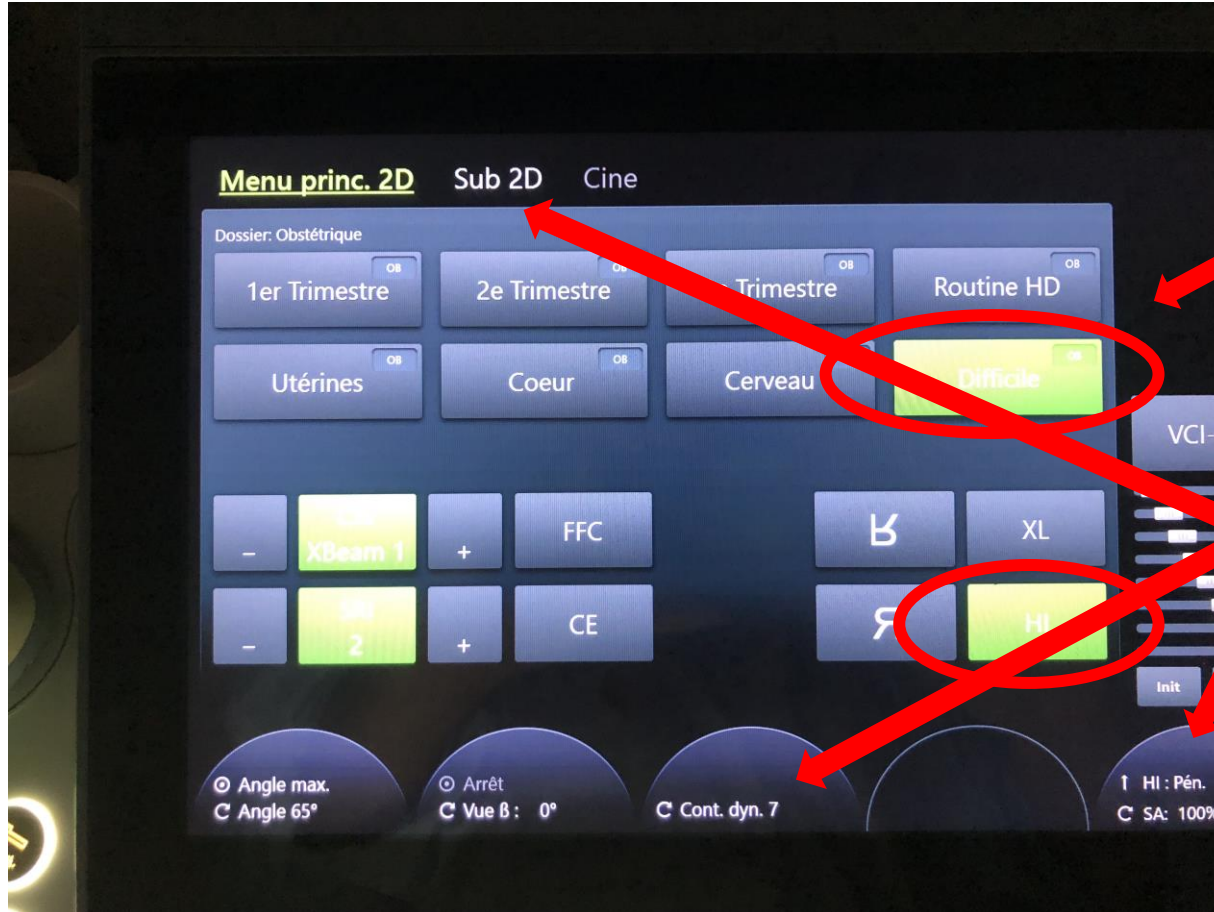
Menu princ. 2D Sub 2D Cine

Dossier: Obstétrique

1er Trimestre OB
2e Trimestre OB
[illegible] Trimestre OB
Routine HD OB
Utérines OB
Coeur OB
Cerveau
Difficile OB

VCI-

–
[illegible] XBeam 1
+
FFC
ʁ
XL
–
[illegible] 2
+
CE
Я
HI

Init

Angle max.
Angle 65°
Arrêt
Vue ß : 0°
Cont. dyn. 7
HI : Pén.
SA: 100%